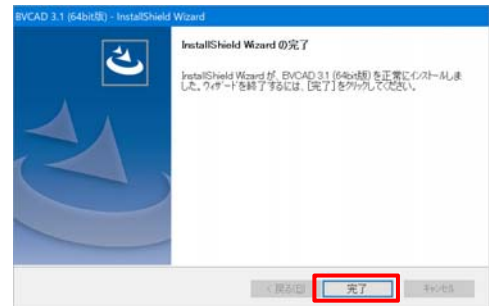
BVCAD 3.1 (64bit版) - InstallShield Wizard

InstallShield Wizard の完了

InstallShield Wizard が、BVCAD 3.1 (64bit版) を正常にインストールしました。ウィザードを終了するには、[完了] をクリックしてください。

< 戻る(B)

完了

キャンセル